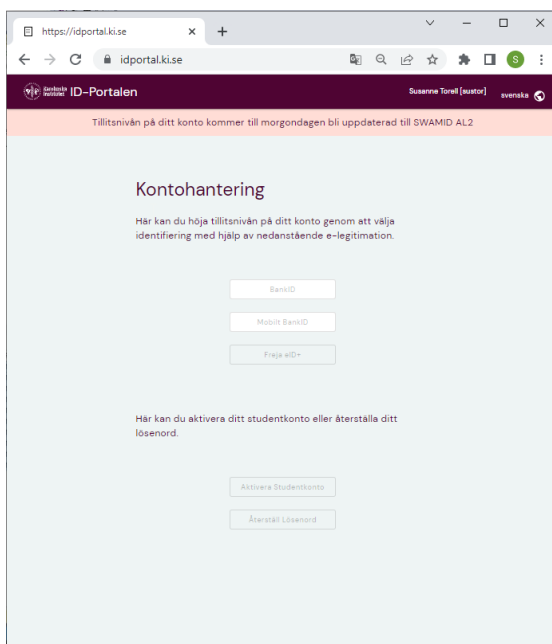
https://idportal.ki.se
idportal.ki.se
S

Karolinska Institutet ID-Portalen
Susanne Torell [sustor] svenska

Tillitsnivån på ditt konto kommer till morgondagen bli uppdaterad till SWAMID AL2

Kontohantering

Här kan du höja tillitsnivån på ditt konto genom att välja identifiering med hjälp av nedanstående e-legitimation.

BankID

Mobilt BankID

Freja eID+

Här kan du aktivera ditt studentkonto eller återställa ditt lösenord.

Aktivera Studentkonto

Återställ Lösenord